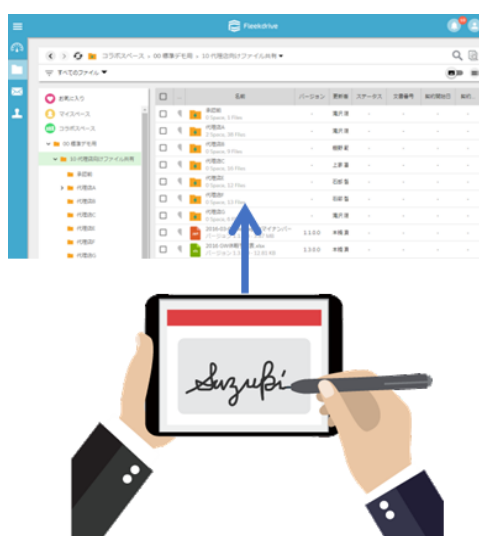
Fleekdrive

コラボスペース » 00 標準デモ用 » 10 代理店向けファイル共有

すべてのファイル

お気に入り
マイスペース
コラボスペース
00 標準デモ用
10 代理店向けファイル共有
本部用
代理店A
代理店B
代理店C
代理店D
代理店E
代理店F
代理店G

| | | 名前 | バージョン | 更新者 | ステータス | 文書番号 | 掲載開始日 | 掲載... |
|---|---|---|---|---|---|---|---|---|
| | | 本部用 | - | 滝沢 秀 | - | - | - | - |
| | | 代理店A | - | 滝沢 秀 | - | - | - | - |
| | | 代理店B | - | 柳野 寛 | - | - | - | - |
| | | 代理店C | - | 上野 喜 | - | - | - | - |
| | | 代理店D | - | 石田 智 | - | - | - | - |
| | | 代理店E | - | 石田 智 | - | - | - | - |
| | | 代理店F | - | 滝沢 秀 | - | - | - | - |
| | | 2016-01 ... ガイドナンバー | 1.1.0.0 | 木椎 直 | - | - | - | - |
| | | 2016-04 ...xlsx | 1.3.0.0 | 木椎 直 | - | - | - | - |

Suzuki